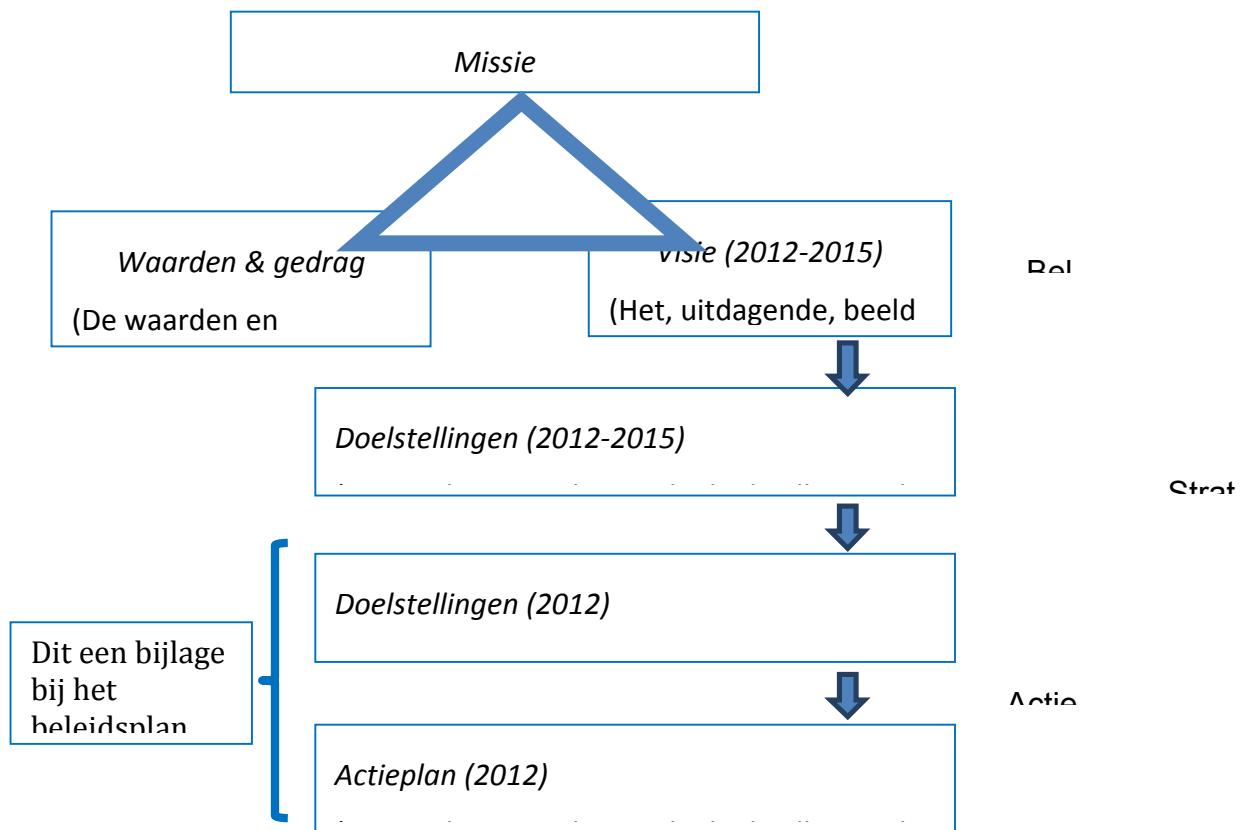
Missie

Waarden & gedrag

(De waarden en

Visie (2012-2015)

(Het, uitdagende, beeld

Bel

Doelstellingen (2012-2015)

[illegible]

Strat

Doelstellingen (2012)

Dit een bijlage bij het beleidsplan

Actie

Actieplan (2012)

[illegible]